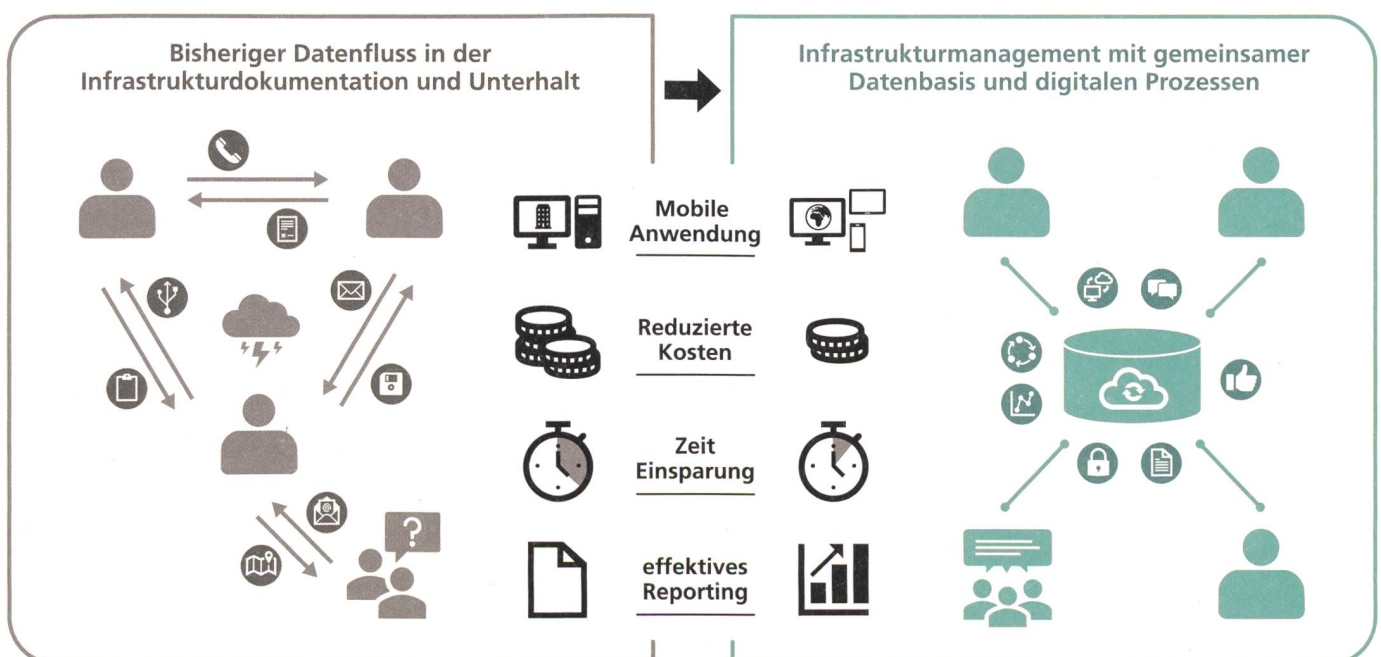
Bisheriger Datenfluss in der Infrastrukturdokumentation und Unterhalt

Infrastrukturmanagement mit gemeinsamer Datenbasis und digitalen Prozessen

Mobile Anwendung

Reduzierte Kosten

Zeit Einsparung

effektives Reporting